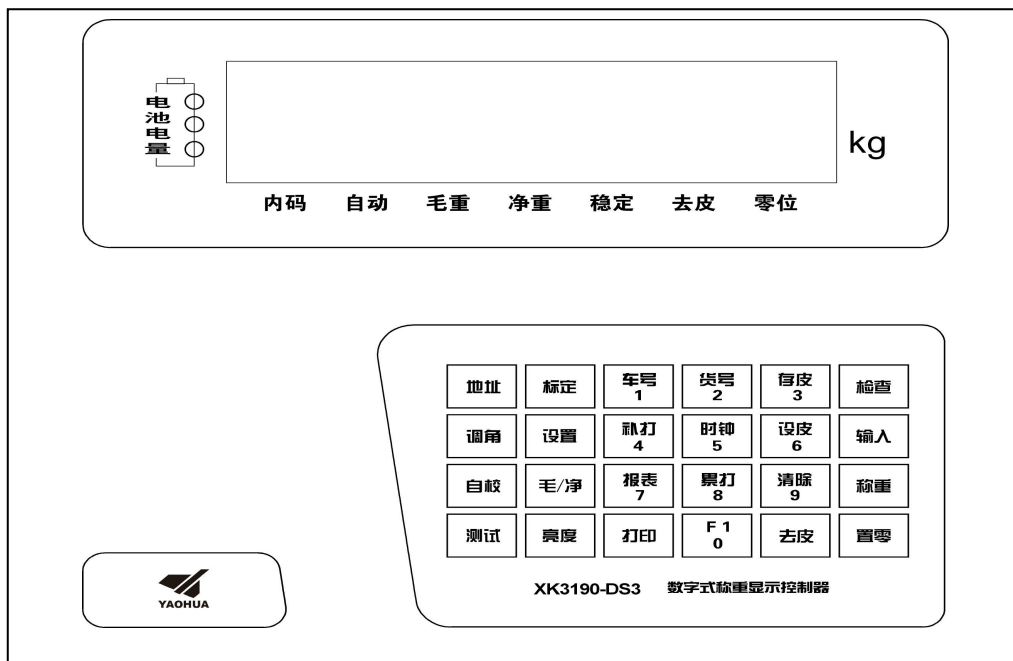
电池电量

kg

内码 自动 毛重 净重 稳定 去皮 零位

| 地址 | 标定 | 车号 1 | 货号 2 | 存皮 3 | 检查 |
|---|---|---|---|---|---|
| 调角 | 设置 | 补打 4 | 时钟 5 | 设皮 6 | 输入 |
| 自校 | 毛/净 | 报表 7 | 累打 8 | 清除 9 | 称重 |
| 测试 | 亮度 | 打印 | F1 0 | 去皮 | 置零 |

XK3190-DS3 数字式称重显示控制器

YAOHUA